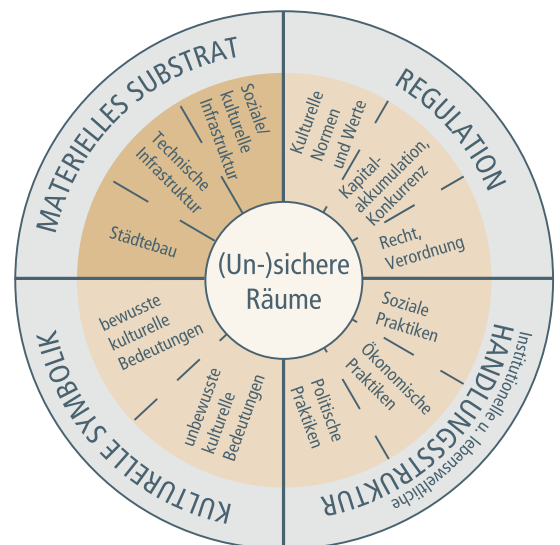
MATERIELLES SUBSTRAT

Soziale/ kulturelle Infrastruktur

Technische Infrastruktur

Städtebau

REGULATION

Kulturelle Normen und Werte

Kapitalakkumulation, Konkurrenz

Recht, Verordnung

(Un-)sichere Räume

KULTURELLE SYMBOLIK

bewusste kulturelle Bedeutungen

unbewusste kulturelle Bedeutungen

HANDLUNGSSTRUKTUR

Institutionelle u. lebensweltliche

Soziale Praktiken

Ökonomische Praktiken

Politische Praktiken